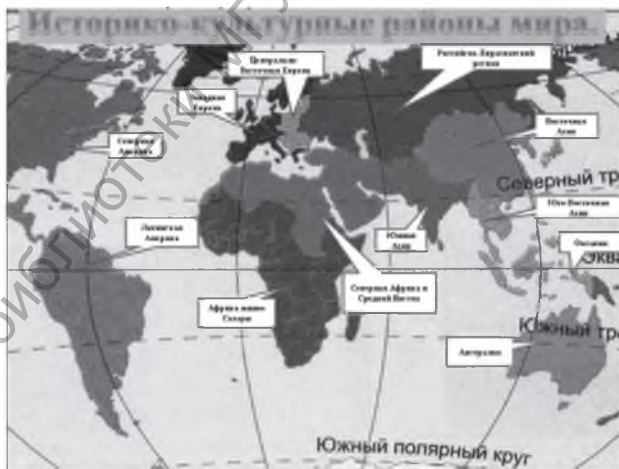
Историко-культурные районы мира.

Центрально-Восточная Европа

Российско-Евразийский регион

Западная Европа

Северная Америка

Восточная Азия

Северный тр

Юго-Восточная Азия

Латинская Америка

Южная Азия

Океания

Экв

Северная Африка и Средний Восток

Африка южнее Сахары

Южный тр

Австралия

Южный полярный круг

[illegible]